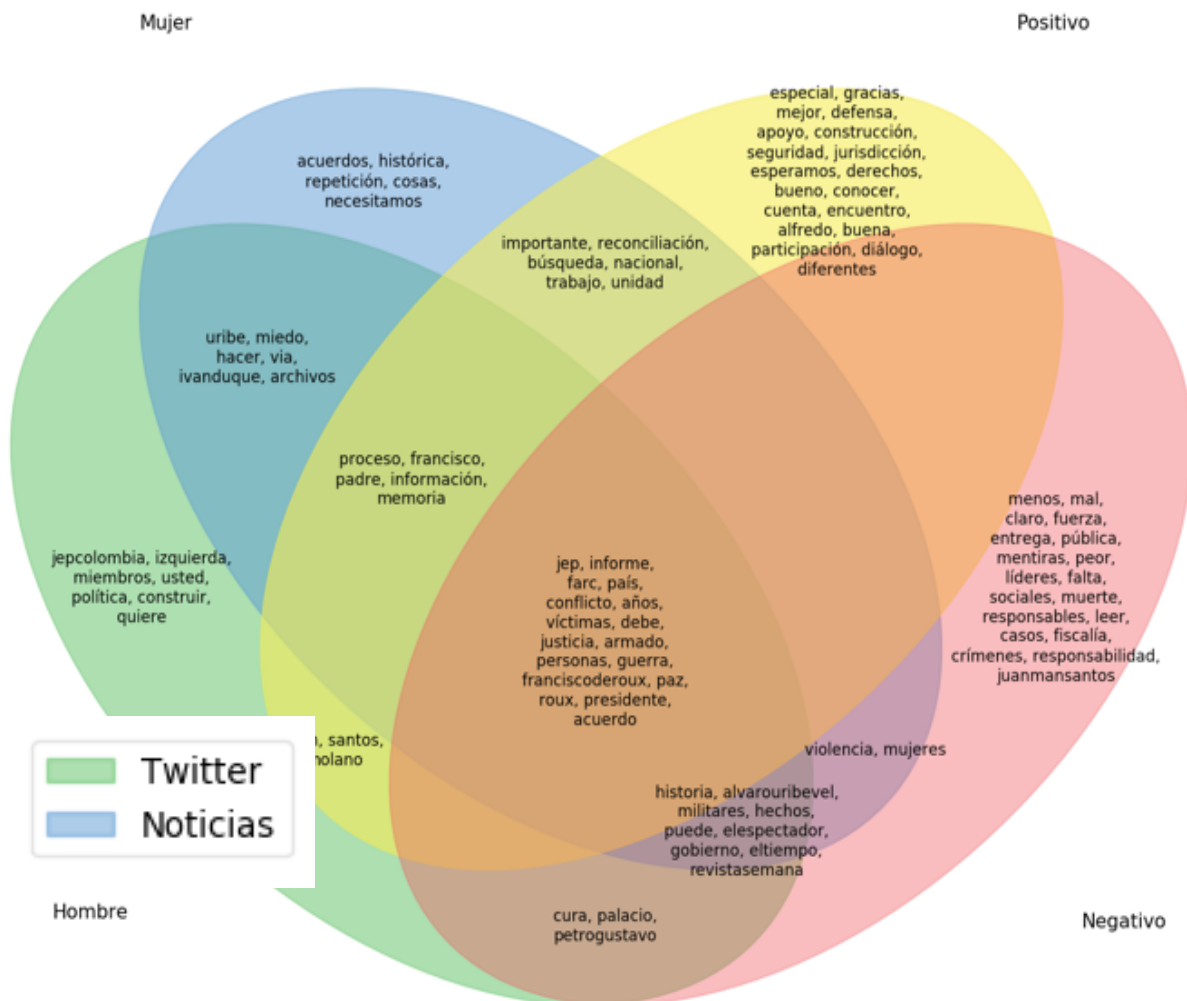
Mujer

Positivo

especial, gracias, mejor, defensa, apoyo, construcción, seguridad, jurisdicción, esperamos, derechos, bueno, conocer, cuenta, encuentro, alfredo, buena, participación, diálogo, diferentes

acuerdos, histórica, repetición, cosas, necesitamos

importante, reconciliación, búsqueda, nacional, trabajo, unidad

uribe, miedo, hacer, via, ivanduque, archivos

proceso, francisco, padre, información, memoria

menos, mal, claro, fuerza, entrega, pública, mentiras, peor, líderes, falta, sociales, muerte, responsables, leer, casos, fiscalía, crímenes, responsabilidad, juanmansantos

jepcolombia, izquierda, miembros, usted, política, construir, quiere

jep, informe, farc, país, conflicto, años, víctimas, debe, justicia, armado, personas, guerra, franciscoderoux, paz, roux, presidente, acuerdo

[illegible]n, santos, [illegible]nolano

violencia, mujeres

Twitter
Noticias

historia, alvarouribevel, militares, hechos, puede, elespectador, gobierno, eltiempo, revistasemana

Hombre

cura, palacio, petrogustavo

Negativo